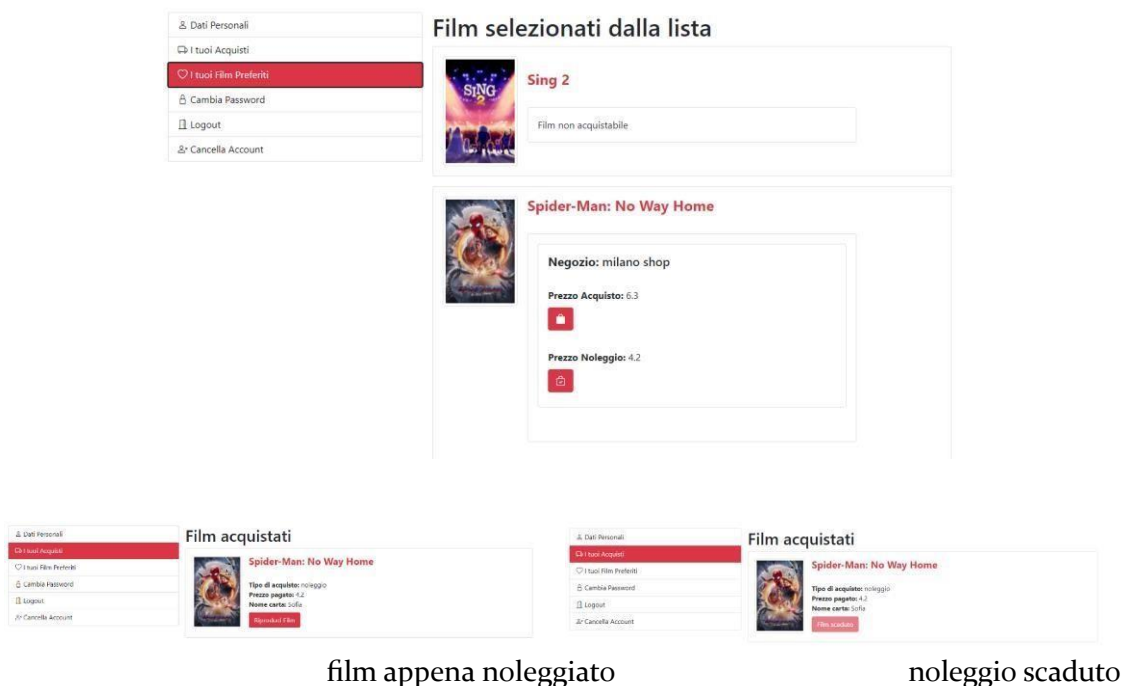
Dati Personali
I tuoi Acquisti
I tuoi Film Preferiti
Cambia Password
Logout
Cancella Account

Film selezionati dalla lista

SING 2

Sing 2

Film non acquistabile

Spider-Man: No Way Home

Negozio: milano shop

Prezzo Acquisto: 6.3

Prezzo Noleggio: 4.2

Dati Personali
I tuoi Acquisti
I tuoi Film Preferiti
Cambia Password
Logout
Cancella Account

Film acquistati

Spider-Man: No Way Home

Tipo di acquisto: noleggio
Prezzo pagato: 4.2
Nome carta: Sofia

Riproduci Film

Dati Personali
I tuoi Acquisti
I tuoi Film Preferiti
Cambia Password
Logout
Cancella Account

Film acquistati

Spider-Man: No Way Home

Tipo di acquisto: noleggio
Prezzo pagato: 4.2
Nome carta: Sofia

Film scaduto

film appena noleggiato

noleggio scaduto